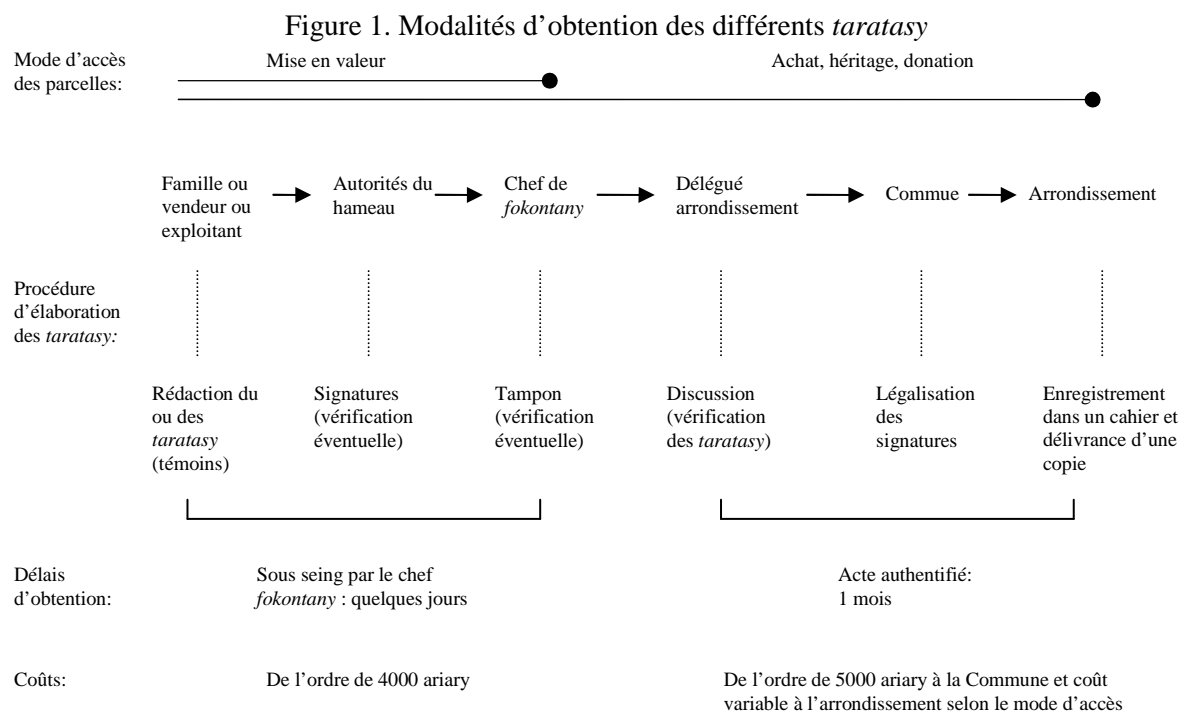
Figure 1. Modalités d'obtention des différents *taratasy*

Mode d'accès des parcelles:

Mise en valeur

Achat, héritage, donation

Famille ou vendeur ou exploitant → Autorités du hameau → Chef de *fokontany* → Délégué arrondissement → Commue → Arrondissement

Procédure d'élaboration des *taratasy:*

Rédaction du ou des *taratasy* (témoins)

Signatures (vérification éventuelle)

Tampon (vérification éventuelle)

Discussion (vérification des *taratasy*)

Légalisation des signatures

Enregistrement dans un cahier et délivrance d'une copie

Délais d'obtention:

Sous seing par le chef *fokontany* : quelques jours

Acte authentifié: 1 mois

Coûts:

De l'ordre de 4000 ariary

De l'ordre de 5000 ariary à la Commune et coût variable à l'arrondissement selon le mode d'accès